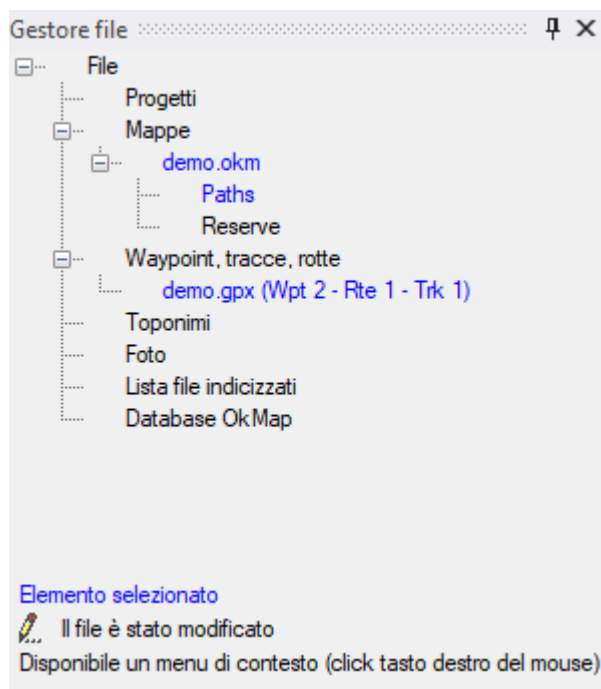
Gestore file

File
Progetti
Mappe
demo.okm
Paths
Reserve
Waypoint, tracce, rotte
demo.gpx (Wpt 2 - Rte 1 - Trk 1)
Toponimi
Foto
Lista file indicizzati
Database OkMap

Elemento selezionato
Il file è stato modificato
Disponibile un menu di contesto (click tasto destro del mouse)